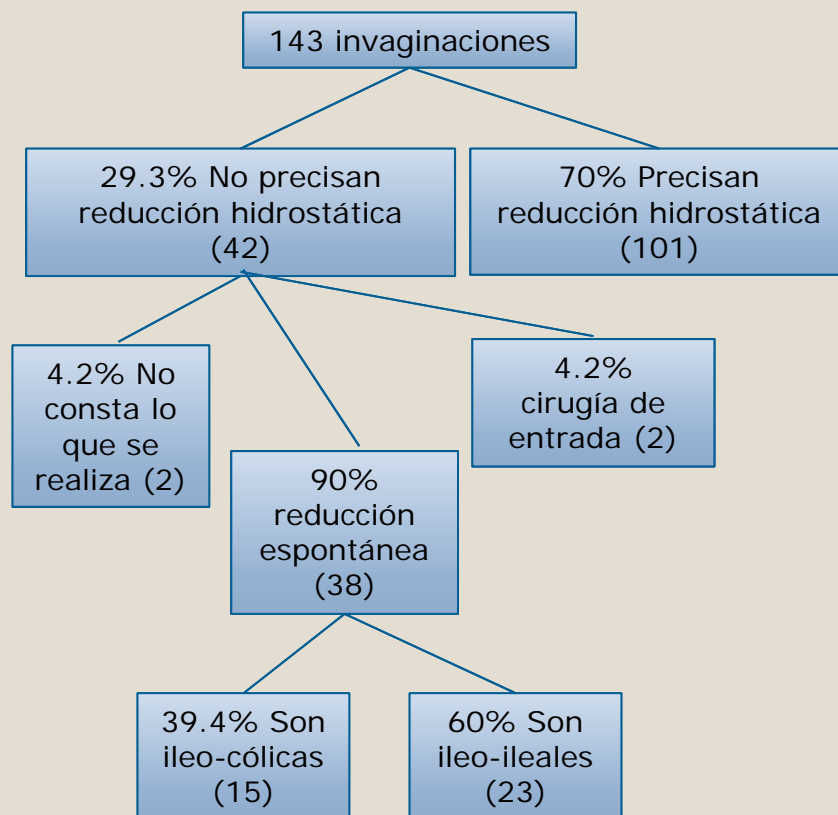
143 invaginaciones

29.3% No precisan reducción hidrostática (42)

70% Precisan reducción hidrostática (101)

4.2% No consta lo que se realiza (2)

90% reducción espontánea (38)

4.2% cirugía de entrada (2)

39.4% Son ileo-cólicas (15)

60% Son ileo-ileales (23)